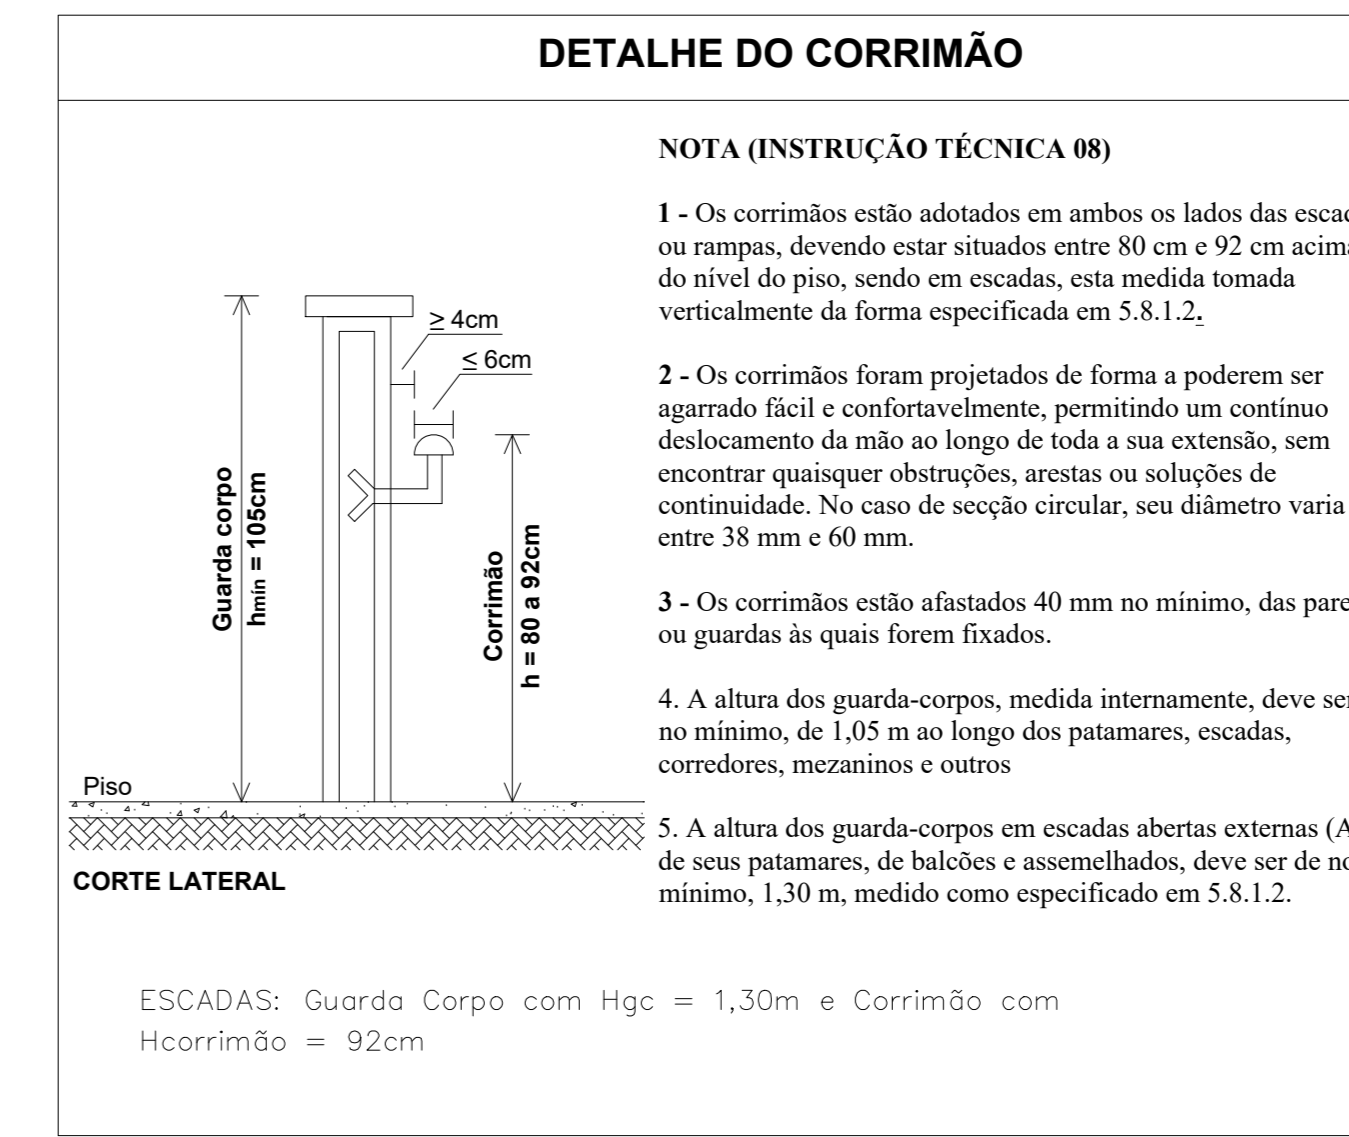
DETALHE DO CORRIMÃO

$\geq$ 4cm

$\leq$ 6cm

Guarda corpo
$h_{min}$ = 105cm

Corrimão
h = 80 a 92cm

Piso

CORTE LATERAL

NOTA (INSTRUÇÃO TÉCNICA 08)

1 - Os corrimãos estão adotados em ambos os lados das escad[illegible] ou rampas, devendo estar situados entre 80 cm e 92 cm acima do nível do piso, sendo em escadas, esta medida tomada verticalmente da forma especificada em 5.8.1.2.

2 - Os corrimãos foram projetados de forma a poderem ser agarrado fácil e confortavelmente, permitindo um contínuo deslocamento da mão ao longo de toda a sua extensão, sem encontrar quaisquer obstruções, arestas ou soluções de continuidade. No caso de secção circular, seu diâmetro varia entre 38 mm e 60 mm.

3 - Os corrimãos estão afastados 40 mm no mínimo, das pare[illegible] ou guardas às quais forem fixados.

4. A altura dos guarda-corpos, medida internamente, deve ser no mínimo, de 1,05 m ao longo dos patamares, escadas, corredores, mezaninos e outros

5. A altura dos guarda-corpos em escadas abertas externas (A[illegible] de seus patamares, de balcões e assemelhados, deve ser de no mínimo, 1,30 m, medido como especificado em 5.8.1.2.

ESCADAS: Guarda Corpo com Hgc = 1,30m e Corrimão com Hcorrimão = 92cm